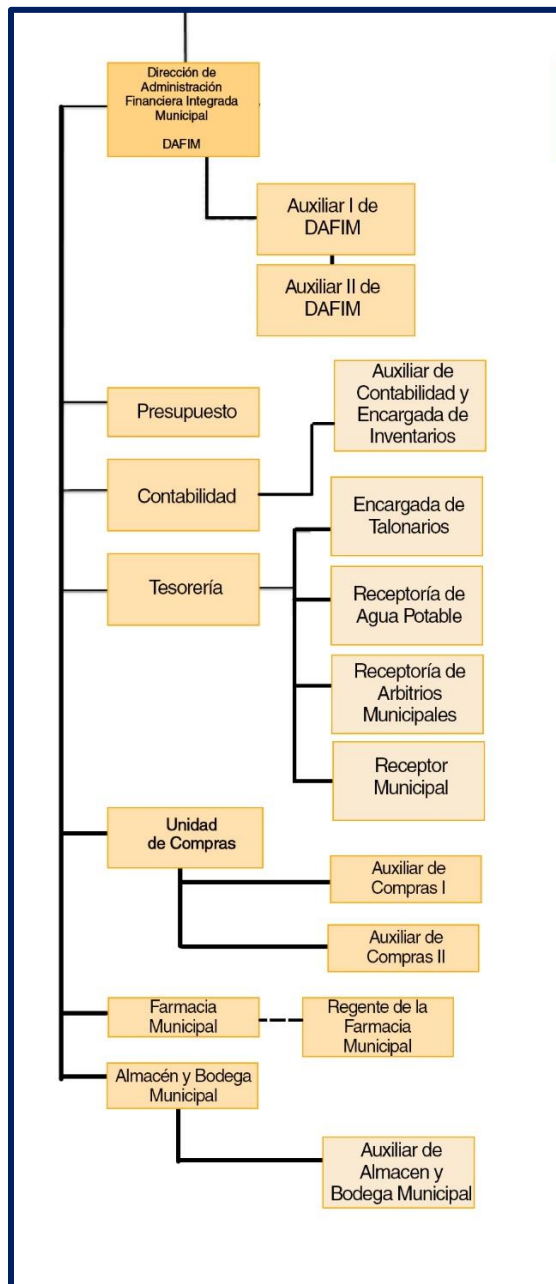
Dirección de Administración Financiera Integrada Municipal

DAFIM

Auxiliar I de DAFIM

Auxiliar II de DAFIM

Presupuesto

Auxiliar de Contabilidad y Encargada de Inventarios

Contabilidad

Encargada de Talonarios

Tesorería

Receptoría de Agua Potable

Receptoría de Arbitrios Municipales

Receptor Municipal

Unidad de Compras

Auxiliar de Compras I

Auxiliar de Compras II

Farmacia Municipal

Regente de la Farmacia Municipal

Almacén y Bodega Municipal

Auxiliar de Almacen y Bodega Municipal